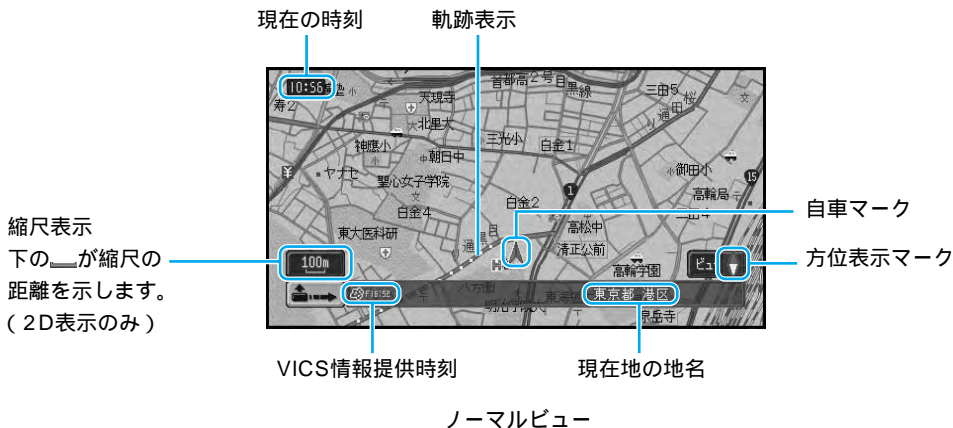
現在の時刻

軌跡表示

10:56

首都高2号目黒線

天現寺

三田5

北里大

三光小

白金1

神應小

朝日中

御田小

ヤナセ

聖心女子学院

高輪局

白金4

白金2

自車マーク

縮尺表示
下の⎵が縮尺の距離を示します。
(2D表示のみ)

東大医科研

高松中

清正公前

高輪学園

100m

ビュー

方位表示マーク

東京都 港区

泉岳寺

VICS情報提供時刻

現在地の地名

ノーマルビュー